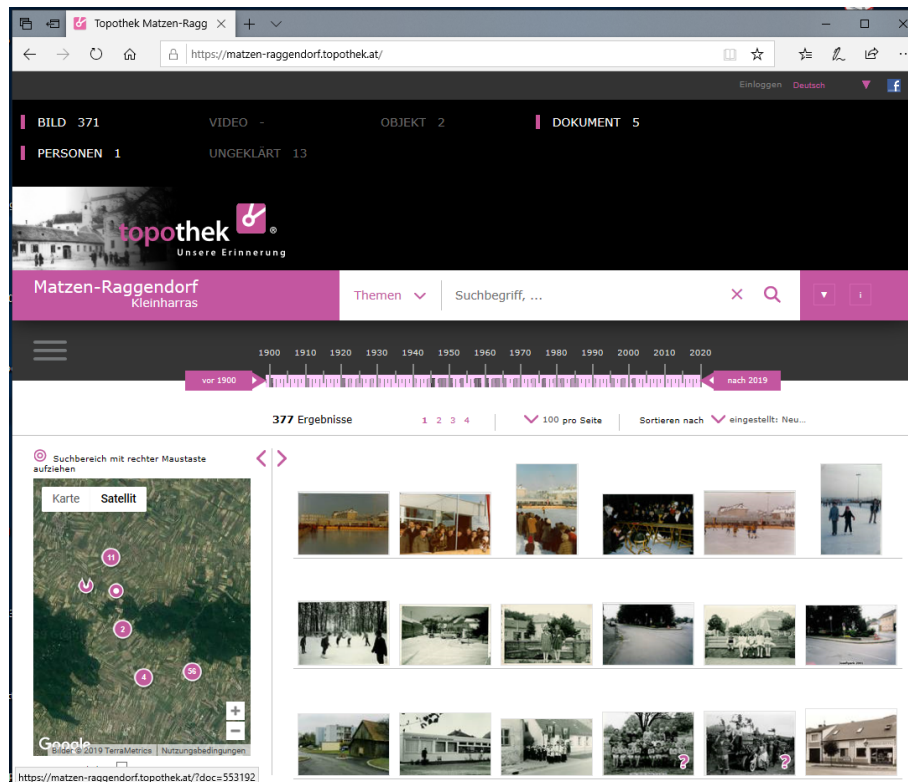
Topothek Matzen-Ragg

https://matzen-raggendorf.topothek.at/

Einloggen Deutsch

BILD 371
VIDEO -
OBJEKT 2
DOKUMENT 5
PERSONEN 1
UNGEKLÄRT 13

topothek
Unsere Erinnerung

Matzen-Raggendorf
Kleinharras

Themen
Suchbegriff, ...

1900 1910 1920 1930 1940 1950 1960 1970 1980 1990 2000 2010 2020
vor 1900
nach 2019

377 Ergebnisse
1 2 3 4
100 pro Seite
Sortieren nach eingestellt: Neu...

Suchbereich mit rechter Maustaste aufziehen

Karte Satellit

11
2
4
56

Google
Bilder © 2019 TerraMetrics Nutzungsbedingungen

https://matzen-raggendorf.topothek.at/?doc=553192